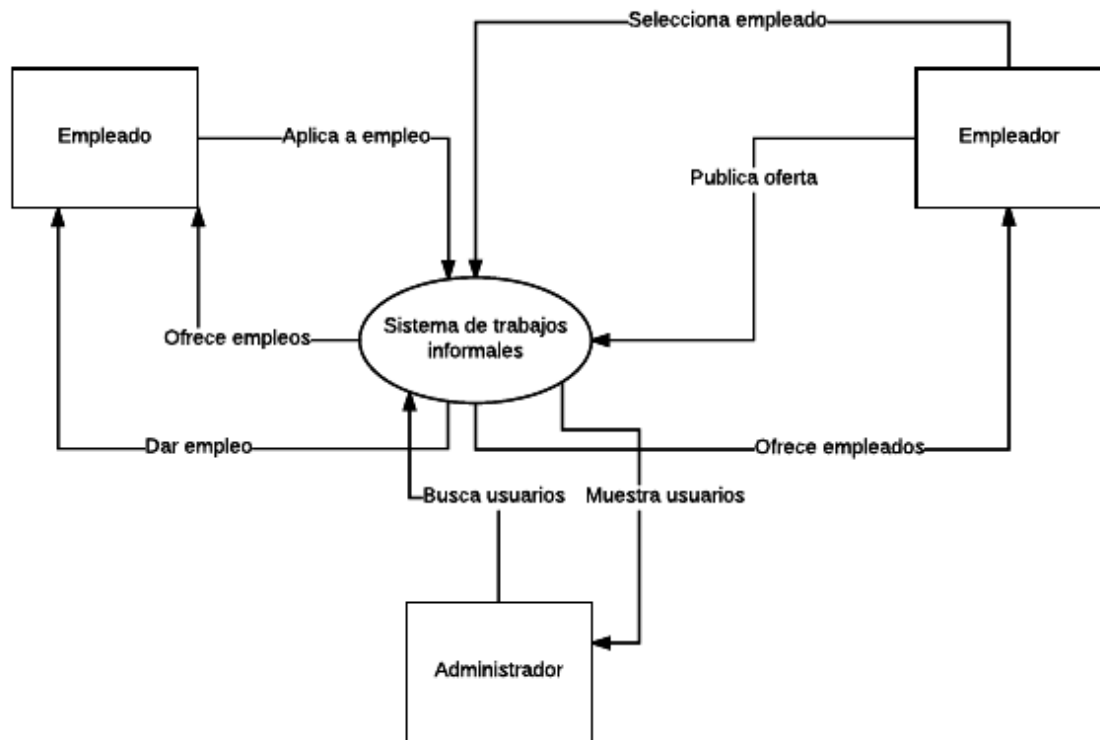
Selecciona empleado

Empleado

Aplica a empleo

Empleador

Publica oferta

Ofrece empleos

Sistema de trabajos informales

Dar empleo

Ofrece empleados

Busca usuarios

Muestra usuarios

Administrador